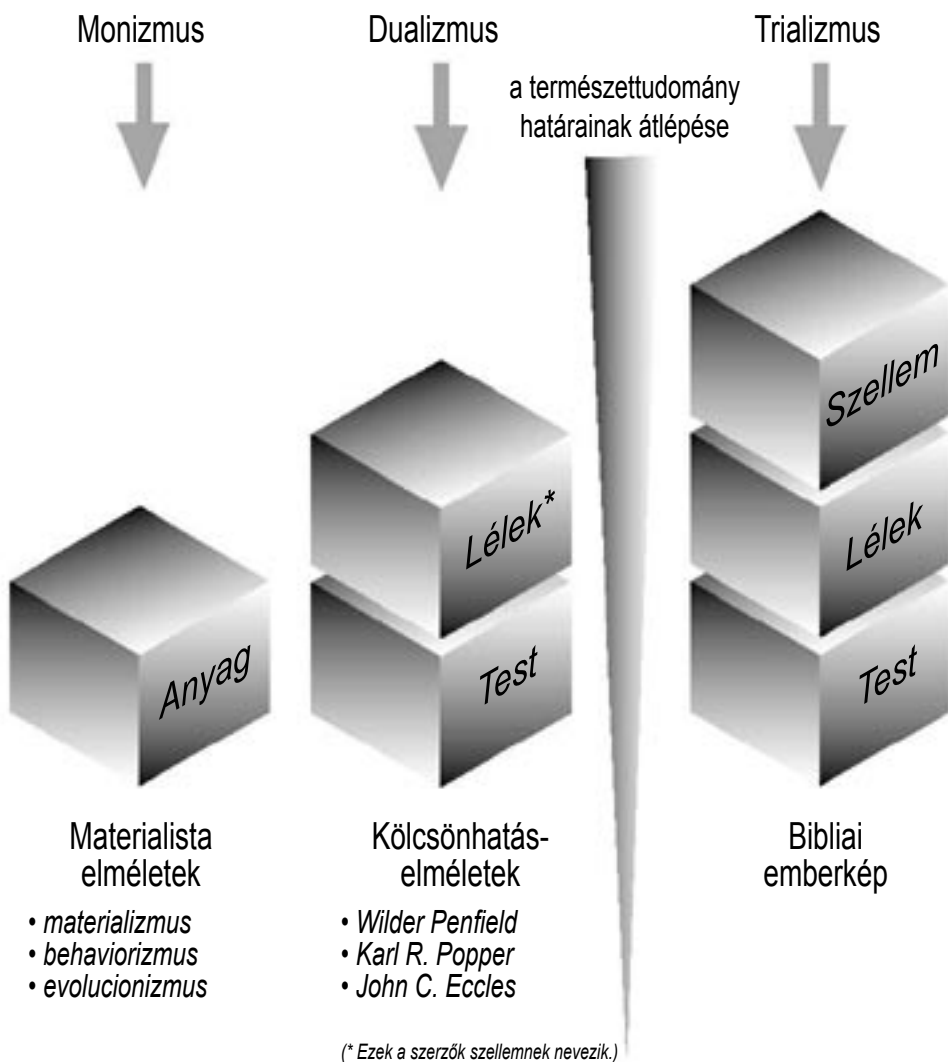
Monizmus

Dualizmus

Trializmus

a természettudomány határainak átlépése

Anyag

Lélek*

Test

Szellem

Lélek

Test

Materialista elméletek

• materializmus
• behaviorizmus
• evolucionizmus

Kölcsönhatás-elméletek

• Wilder Penfield
• Karl R. Popper
• John C. Eccles

Bibliai emberkép

(* Ezek a szerzők szellemnek nevezik.)